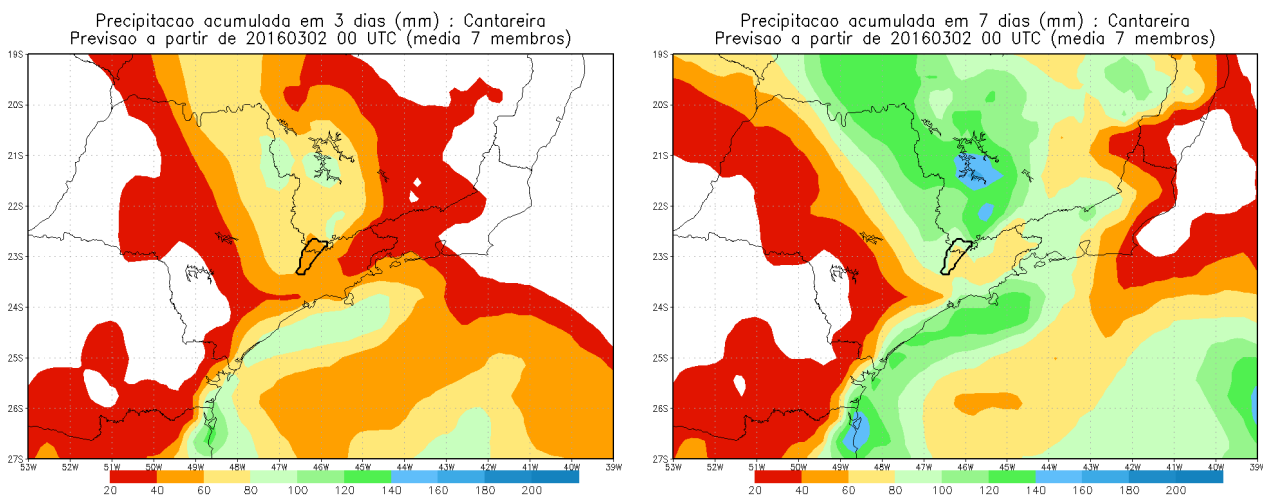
Precipitacao acumulada em 3 dias (mm) : Cantareira
Previsao a partir de 20160302 00 UTC (media 7 membros)

19S
20S
21S
22S
23S
24S
25S
26S
27S
53W 52W 51W 50W 49W 48W 47W 46W 45W 44W 43W 42W 41W 40W 39W

20 40 60 80 100 120 140 160 180 200

Precipitacao acumulada em 7 dias (mm) : Cantareira
Previsao a partir de 20160302 00 UTC (media 7 membros)

19S
20S
21S
22S
23S
24S
25S
26S
27S
53W 52W 51W 50W 49W 48W 47W 46W 45W 44W 43W 42W 41W 40W 39W

20 40 60 80 100 120 140 160 180 200